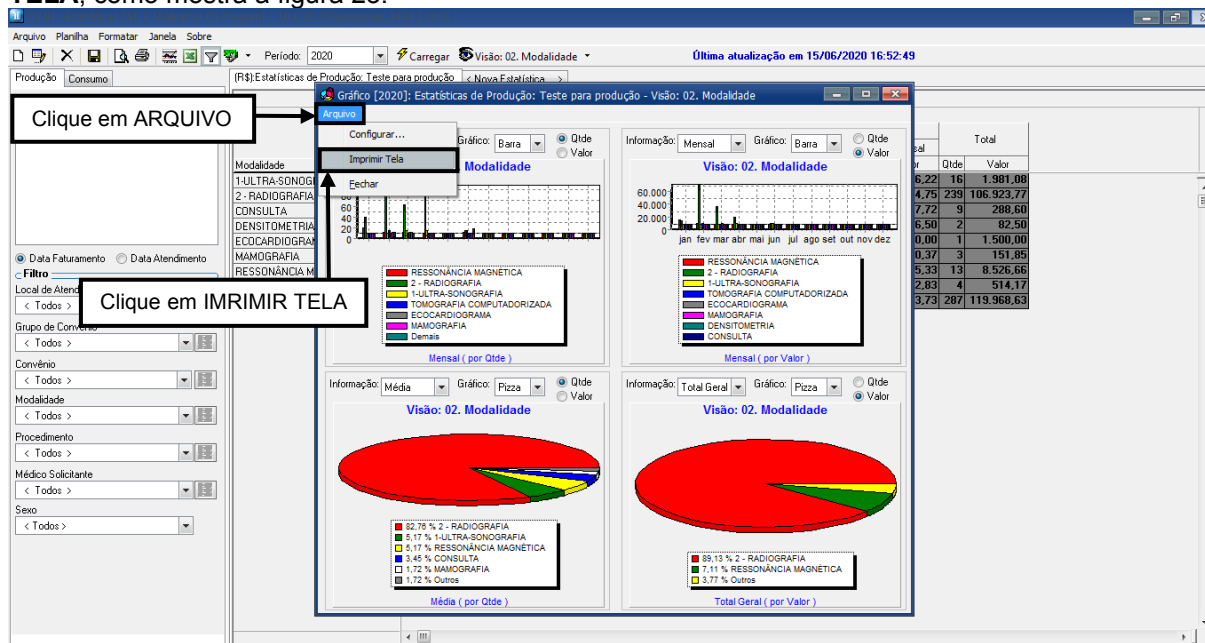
TELA, como mostra a figura 25.

Arquivo Planilha Formatar Janela Sobre

Período: 2020 Carregar Visão: 02. Modalidade

Última atualização em 15/06/2020 16:52:49

Produção Consumo

(R$):Estatísticas de Produção: Teste para produção < Nova Estatística >

Gráfico [2020]: Estatísticas de Produção: Teste para produção - Visão: 02. Modalidade

Arquivo

Clique em ARQUIVO

Configurar...

Imprimir Tela

Fechar

Clique em IMRIMIR TELA

Modalidade
1-ULTRA-SONOGR
2 - RADIOGRAFIA
CONSULTA
DENSITOMETRIA
ECOCARDIOGRAM
MAMOGRAFIA
RESSONÂNCIA M

Data Faturamento Data Atendimento

Filtro

Local de Atend

< Todos >

Grupo de Convênio

< Todos >

Convênio

< Todos >

Modalidade

< Todos >

Procedimento

< Todos >

Médico Solicitante

< Todos >

Sexo

< Todos >

Gráfico: Barra Qtde Valor

Modalidade

60 40 20 0

RESSONÂNCIA MAGNÉTICA
2 - RADIOGRAFIA
1-ULTRA-SONOGRAFIA
TOMOGRAFIA COMPUTADORIZADA
ECOCARDIOGRAMA
MAMOGRAFIA
Demais

Mensal ( por Qtde )

Informação: Mensal Gráfico: Barra Qtde Valor

Visão: 02. Modalidade

60.000
40.000
20.000
0

jan fev mar abr mai jun jul ago set out nov dez

RESSONÂNCIA MAGNÉTICA
2 - RADIOGRAFIA
1-ULTRA-SONOGRAFIA
TOMOGRAFIA COMPUTADORIZADA
ECOCARDIOGRAMA
MAMOGRAFIA
DENSITOMETRIA
CONSULTA

Mensal ( por Valor )

| sal | | Total | |
|---|---|---|---|
| r | Qtde | Valor | |
| 6,22 | 16 | 1.981,08 |
| 4,75 | 239 | 106.923,77 |
| 7,72 | 9 | 288,60 |
| 6,50 | 2 | 82,50 |
| 0,00 | 1 | 1.500,00 |
| 0,37 | 3 | 151,85 |
| 5,33 | 13 | 8.526,66 |
| 2,83 | 4 | 514,17 |
| 3,73 | 287 | 119.968,63 |

Informação: Média Gráfico: Pizza Qtde Valor

Visão: 02. Modalidade

82,76 % 2 - RADIOGRAFIA
5,17 % 1-ULTRA-SONOGRAFIA
5,17 % RESSONÂNCIA MAGNÉTICA
3,45 % CONSULTA
1,72 % MAMOGRAFIA
1,72 % Outros

Média ( por Qtde )

Informação: Total Geral Gráfico: Pizza Qtde Valor

Visão: 02. Modalidade

89,13 % 2 - RADIOGRAFIA
7,11 % RESSONÂNCIA MAGNÉTICA
3,77 % Outros

Total Geral ( por Valor )